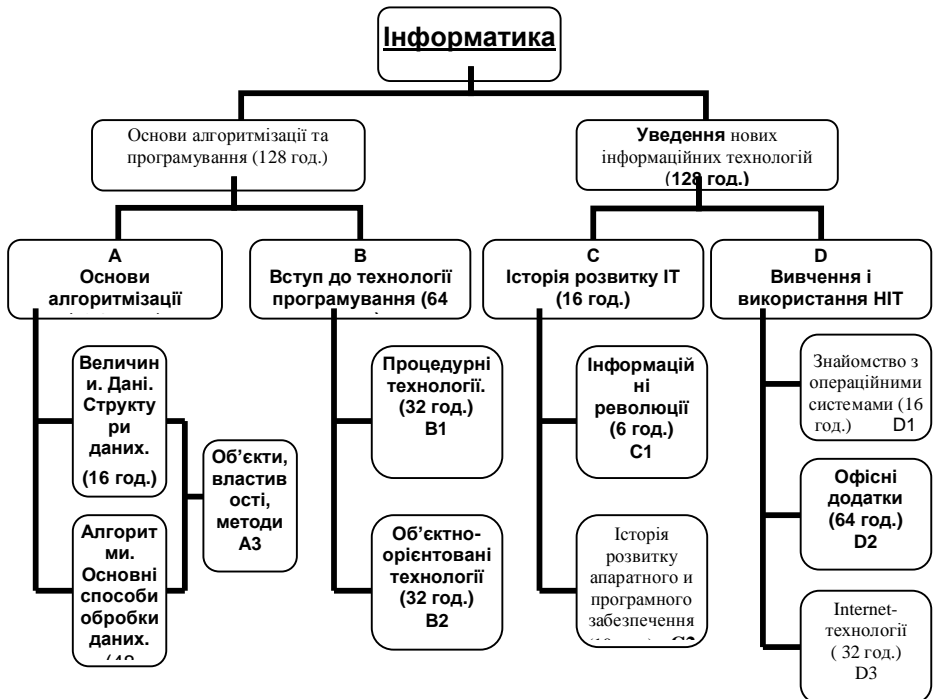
Інформатика

Основи алгоритмізації та програмування (128 год.)

Уведення нових інформаційних технологій (128 год.)

A
Основи алгоритмізації
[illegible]

B
Вступ до технології програмування (64
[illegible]

C
Історія розвитку ІТ (16 год.)

D
Вивчення і використання НІТ

Величини. Дані. Структури даних. (16 год.)

Алгоритми. Основні способи обробки даних. (4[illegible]

Об'єкти, властивості, методи A3

Процедурні технології. (32 год.) B1

Об'єктно-орієнтовані технології (32 год.) B2

Інформаційні революції (6 год.) C1

Історія розвитку апаратного и програмного забезпечення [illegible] C2

Знайомство з операційними системами (16 год.) D1

Офісні додатки (64 год.) D2

Internet-технології ( 32 год.) D3